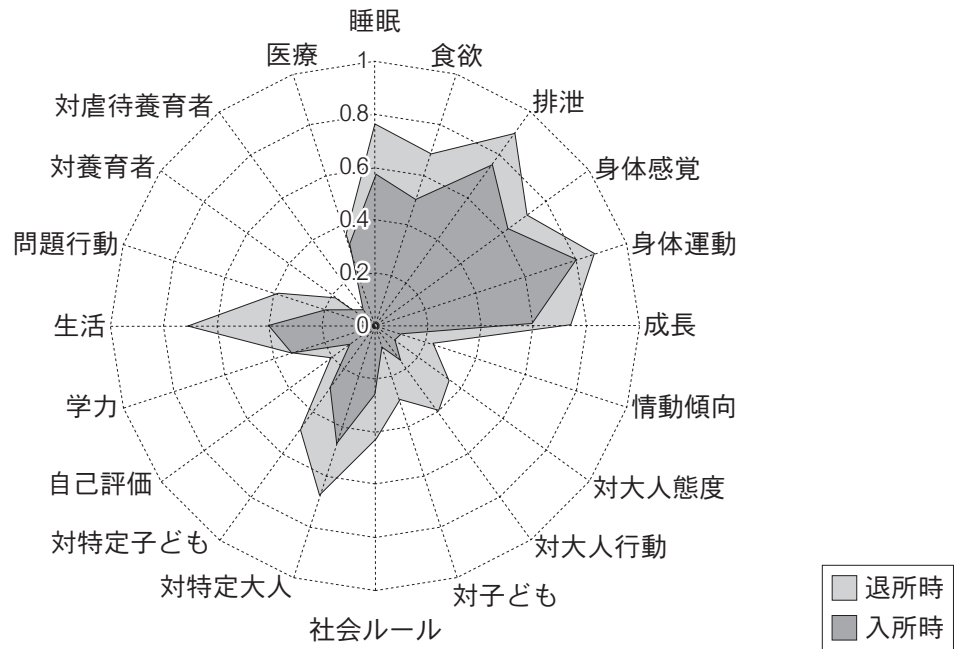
睡眠
食欲
排泄
身体感覚
身体運動
成長
情動傾向
対大人態度
対大人行動
対子ども
社会ルール
対特定大人
対特定子ども
自己評価
学力
生活
問題行動
対養育者
対虐待養育者
医療
1
0.8
0.6
0.4
0.2
0

退所時
入所時